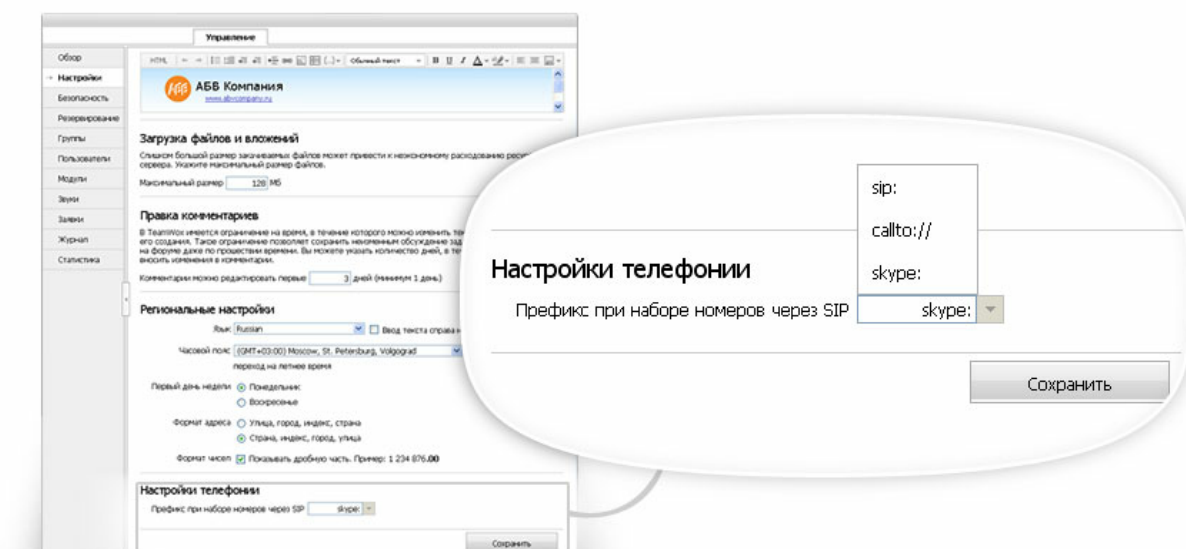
Управление

Обзор
Настройки
Безопасность
Резервирование
Группы
Пользователи
Модули
Звуки
Заявки
Журнал
Статистика

HTML
Обычный текст

АББ Компания
www.abvcompany.ru

Загрузка файлов и вложений

Слишком большой размер закачиваемых файлов может привести к неэкономному расходованию ресурсов сервера. Укажите максимальный размер файлов.

Максимальный размер 128 Мб

Правка комментариев

В TeamWox имеется ограничение на время, в течение которого можно изменить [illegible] его создания. Такое ограничение позволяет сохранить неизменным обсуждение зад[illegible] на форуме даже по прошествии времени. Вы можете указать количество дней, в те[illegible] вносить изменения в комментарии.

Комментарии можно редактировать первые 3 дней (минимум 1 день)

Региональные настройки

Язык Russian Ввод текста справа н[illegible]

Часовой пояс (GMT+03:00) Moscow, St. Petersburg, Volgograd
переход на летнее время

Первый день недели Понедельник
Воскресенье

Формат адреса Улица, город, индекс, страна
Страна, индекс, город, улица

Формат чисел Показывать дробную часть. Пример: 1 234 876.00

Настройки телефонии

Префикс при наборе номеров через SIP skype:

Сохранить

sip:
callto://
skype:

Настройки телефонии

Префикс при наборе номеров через SIP skype:

Сохранить